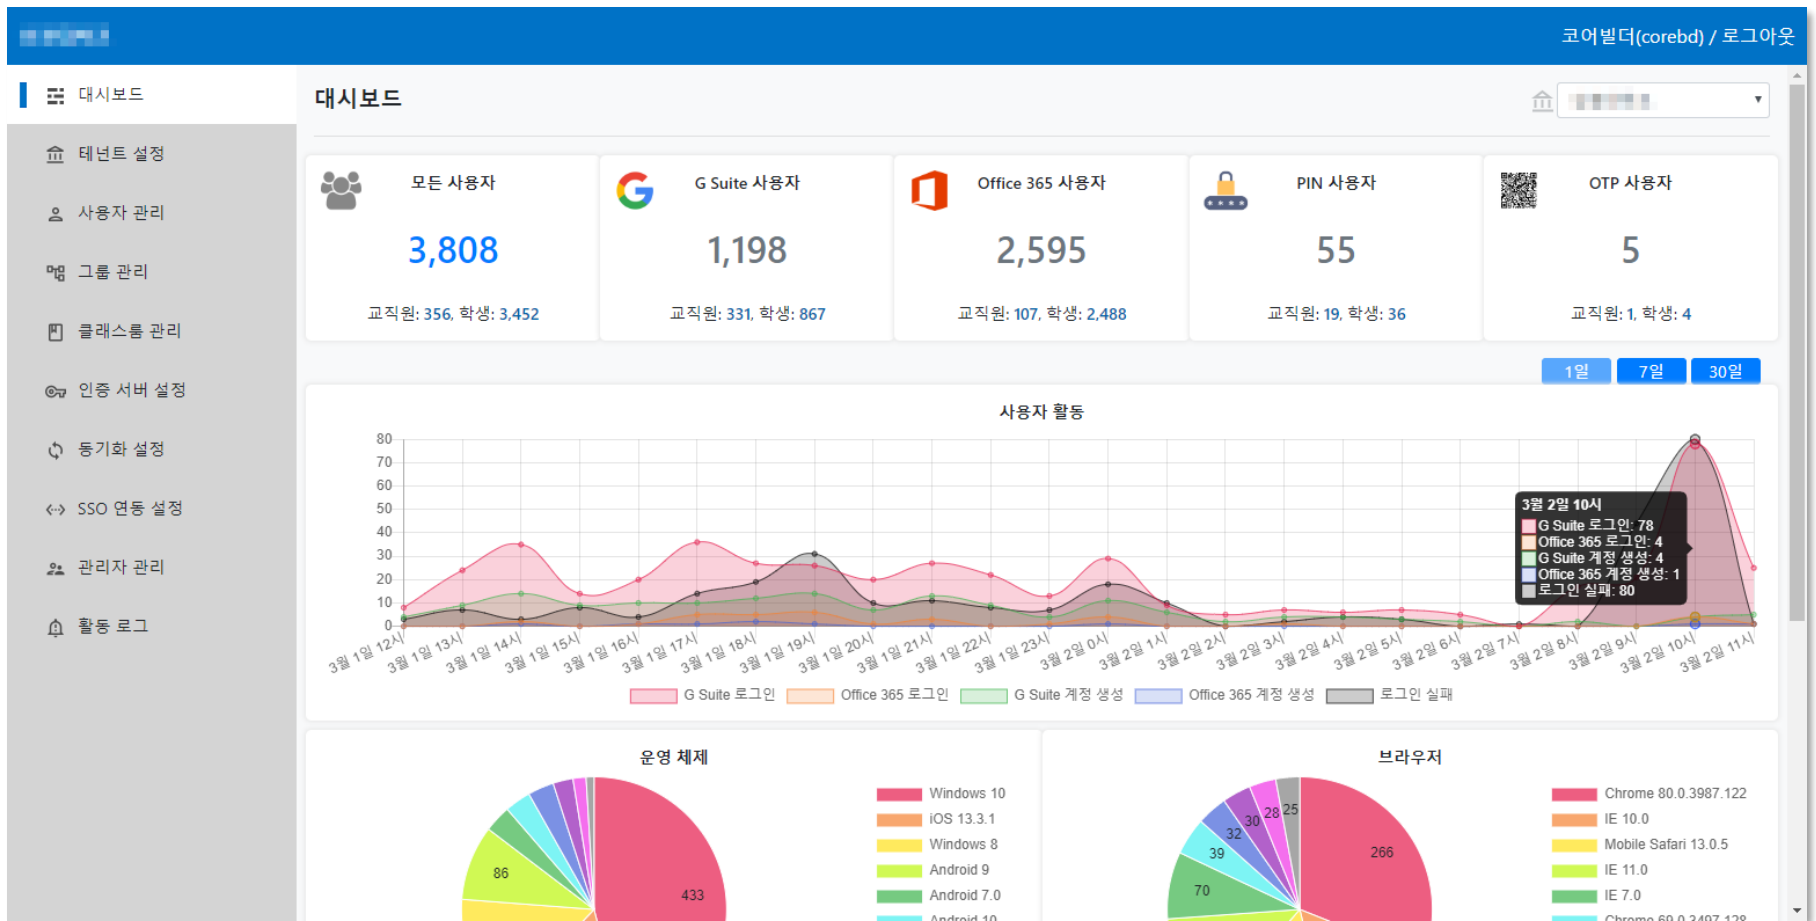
코어빌더(corebd) / 로그아웃

대시보드
테넌트 설정
사용자 관리
그룹 관리
클래스룸 관리
인증 서버 설정
동기화 설정
SSO 연동 설정
관리자 관리
활동 로그

대시보드

모든 사용자
3,808
교직원: 356, 학생: 3,452

G Suite 사용자
1,198
교직원: 331, 학생: 867

Office 365 사용자
2,595
교직원: 107, 학생: 2,488

PIN 사용자
55
교직원: 19, 학생: 36

OTP 사용자
5
교직원: 1, 학생: 4

1일 7일 30일

사용자 활동

80
70
60
50
40
30
20
10
0

3월 1일 12시 3월 1일 13시 3월 1일 14시 3월 1일 15시 3월 1일 16시 3월 1일 17시 3월 1일 18시 3월 1일 19시 3월 1일 20시 3월 1일 21시 3월 1일 22시 3월 1일 23시 3월 2일 0시 3월 2일 1시 3월 2일 2시 3월 2일 3시 3월 2일 4시 3월 2일 5시 3월 2일 6시 3월 2일 7시 3월 2일 8시 3월 2일 9시 3월 2일 10시 3월 2일 11시

3월 2일 10시
G Suite 로그인: 78
Office 365 로그인: 4
G Suite 계정 생성: 4
Office 365 계정 생성: 1
로그인 실패: 80

G Suite 로그인 Office 365 로그인 G Suite 계정 생성 Office 365 계정 생성 로그인 실패

운영 체제

86
433

Windows 10
iOS 13.3.1
Windows 8
Android 9
Android 7.0
Android 10

브라우저

266
70
39
32
30
28
25

Chrome 80.0.3987.122
IE 10.0
Mobile Safari 13.0.5
IE 11.0
IE 7.0
Chrome 69.0.3497.128